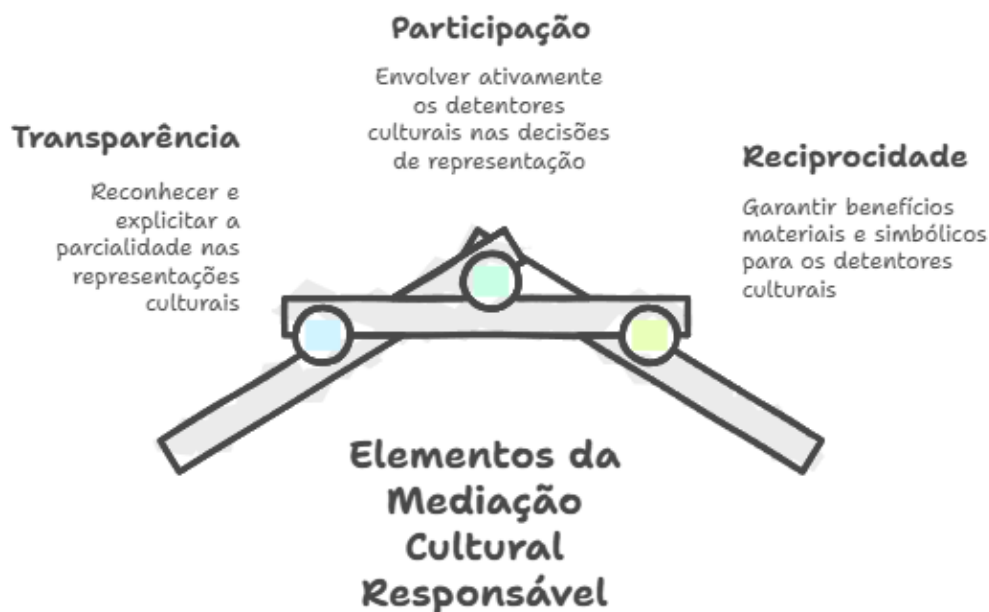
Participação

Envolver ativamente os detentores culturais nas decisões de representação

Transparência

Reconhecer e explicitar a parcialidade nas representações culturais

Reciprocidade

Garantir benefícios materiais e simbólicos para os detentores culturais

Elementos da Mediação Cultural Responsável